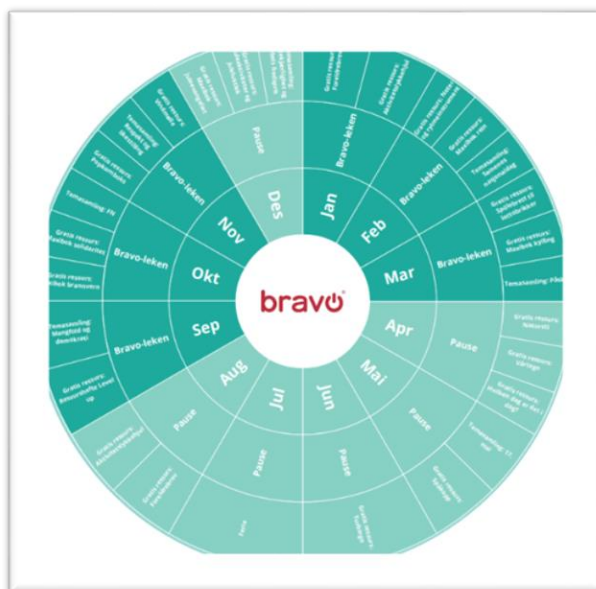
bravo

Jan
Bravo-leken
Gratis ressurs: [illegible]
Gratis ressurs: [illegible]

Feb
Bravo-leken
Gratis ressurs: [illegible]
Temasamling: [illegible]
Gratis ressurs: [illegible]

Mar
Bravo-leken
Gratis ressurs: Matlek kylling
Temasamling: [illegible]

Apr
Pause
Gratis ressurs: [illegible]
Gratis ressurs: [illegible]
Gratis ressurs: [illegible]

Mai
Pause
Temasamling: 17. mai
Gratis ressurs: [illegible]

Jun
Pause
Gratis ressurs: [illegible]

Jul
Pause
Ferie

Aug
Pause
Gratis ressurs: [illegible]
Gratis ressurs: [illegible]

Sep
Bravo-leken
Temasamling: Mangfold og demokrati
Gratis ressurs: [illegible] Level up

Okt
Bravo-leken
Gratis ressurs: Matlek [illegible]
Gratis ressurs: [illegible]

Nov
Bravo-leken
Temasamling: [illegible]
Gratis ressurs: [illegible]
Temasamling: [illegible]
Gratis ressurs: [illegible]

Des
Pause
Gratis ressurs: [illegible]
Gratis ressurs: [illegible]